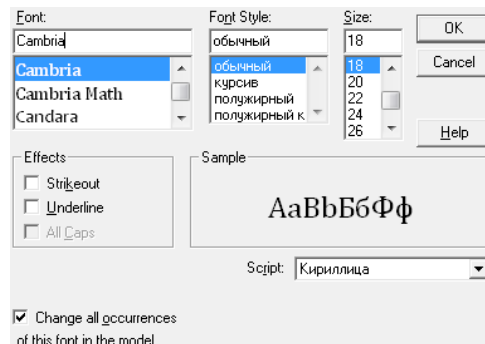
Font:
Cambria
Cambria
Cambria Math
Candara

Font Style:
обычный
обычный
курсив
полужирный
полужирный к

Size:
18
18
20
22
24
26

OK
Cancel
Help

Effects
Strikeout
Underline
All Caps

Sample
AaBbБбФф

Script: Кириллица

Change all occurrences of this font in the model